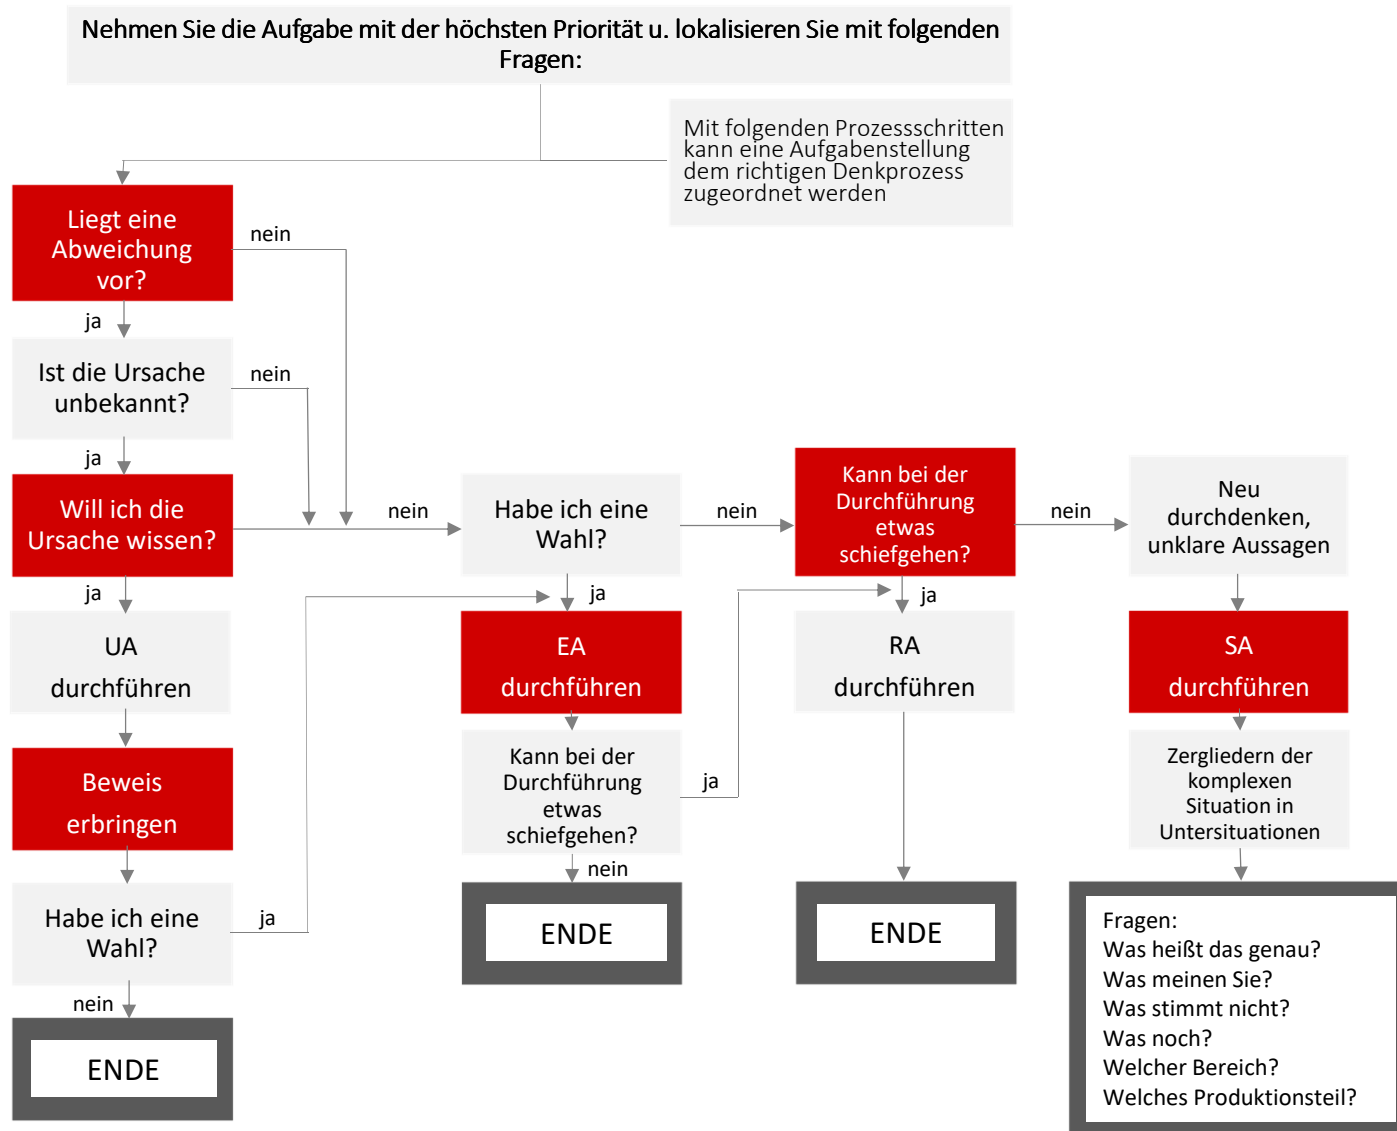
Nehmen Sie die Aufgabe mit der höchsten Priorität u. lokalisieren Sie mit folgenden Fragen:

Mit folgenden Prozessschritten kann eine Aufgabenstellung dem richtigen Denkprozess zugeordnet werden

Liegt eine Abweichung vor?

nein

ja

Ist die Ursache unbekannt?

nein

ja

Will ich die Ursache wissen?

nein

ja

UA durchführen

Beweis erbringen

Habe ich eine Wahl?

ja

nein

ENDE

Habe ich eine Wahl?

nein

ja

EA durchführen

Kann bei der Durchführung etwas schiefgehen?

ja

nein

ENDE

Kann bei der Durchführung etwas schiefgehen?

nein

ja

RA durchführen

ENDE

Neu durchdenken, unklare Aussagen

SA durchführen

Zergliedern der komplexen Situation in Untersituationen

Fragen:
Was heißt das genau?
Was meinen Sie?
Was stimmt nicht?
Was noch?
Welcher Bereich?
Welches Produktionsteil?